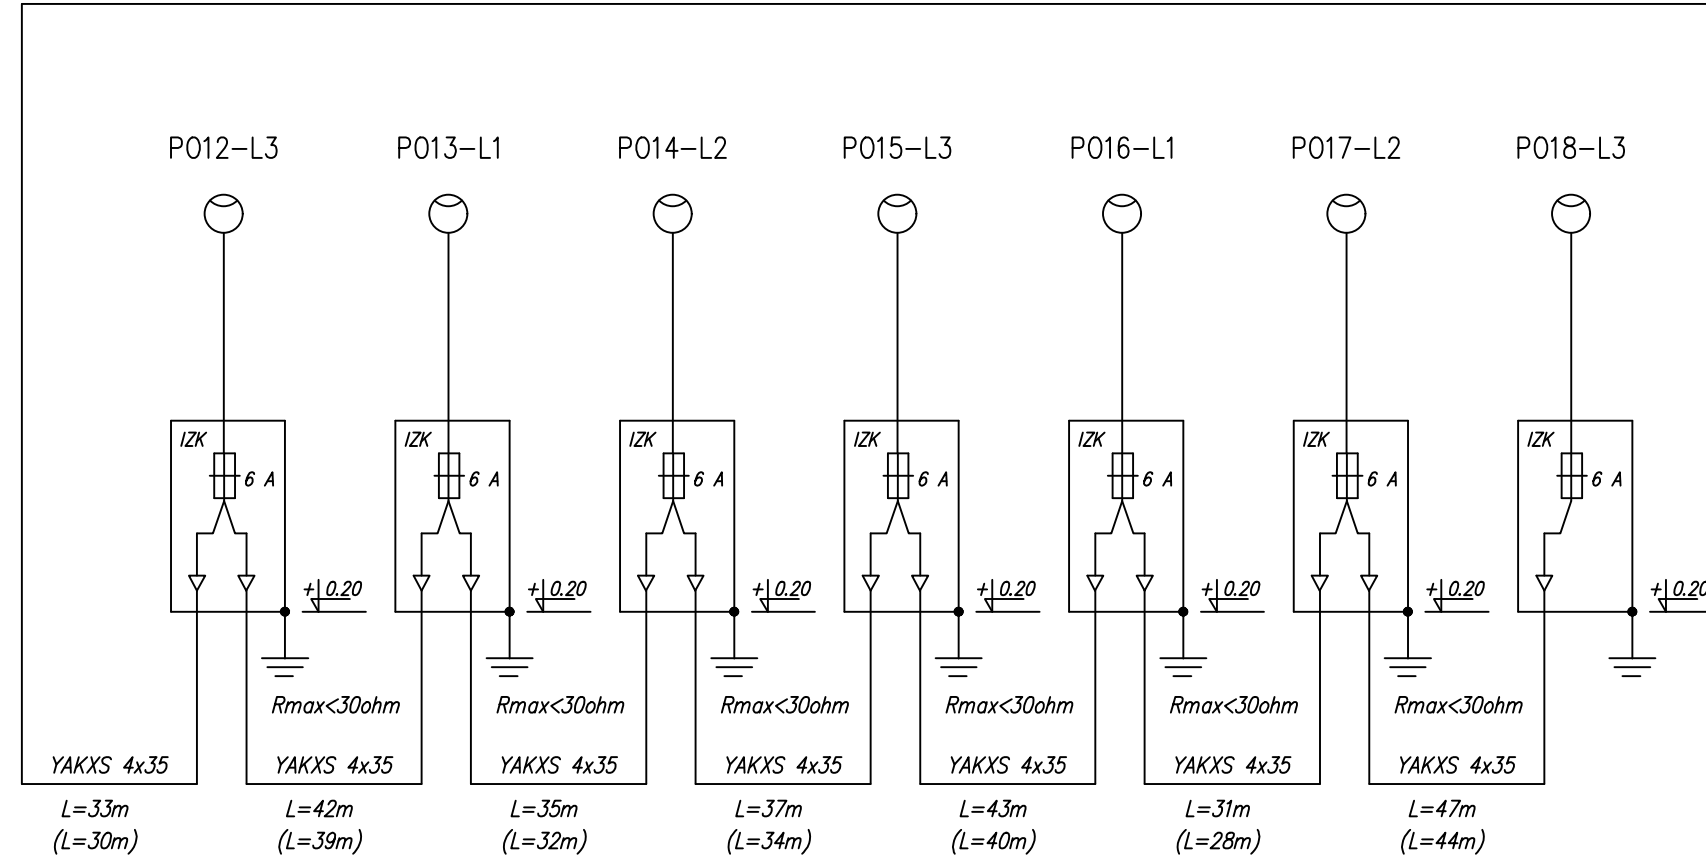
P012–L3 P013–L1 P014–L2 P015–L3 P016–L1 P017–L2 P018–L3

IZK
6 A
+0.20

IZK
6 A
+0.20

IZK
6 A
+0.20

IZK
6 A
+0.20

IZK
6 A
+0.20

IZK
6 A
+0.20

IZK
6 A
+0.20

Rmax<30ohm Rmax<30ohm Rmax<30ohm Rmax<30ohm Rmax<30ohm Rmax<30ohm

YAKXS 4x35 YAKXS 4x35 YAKXS 4x35 YAKXS 4x35 YAKXS 4x35 YAKXS 4x35 YAKXS 4x35

L=33m
(L=30m)

L=42m
(L=39m)

L=35m
(L=32m)

L=37m
(L=34m)

L=43m
(L=40m)

L=31m
(L=28m)

L=47m
(L=44m)